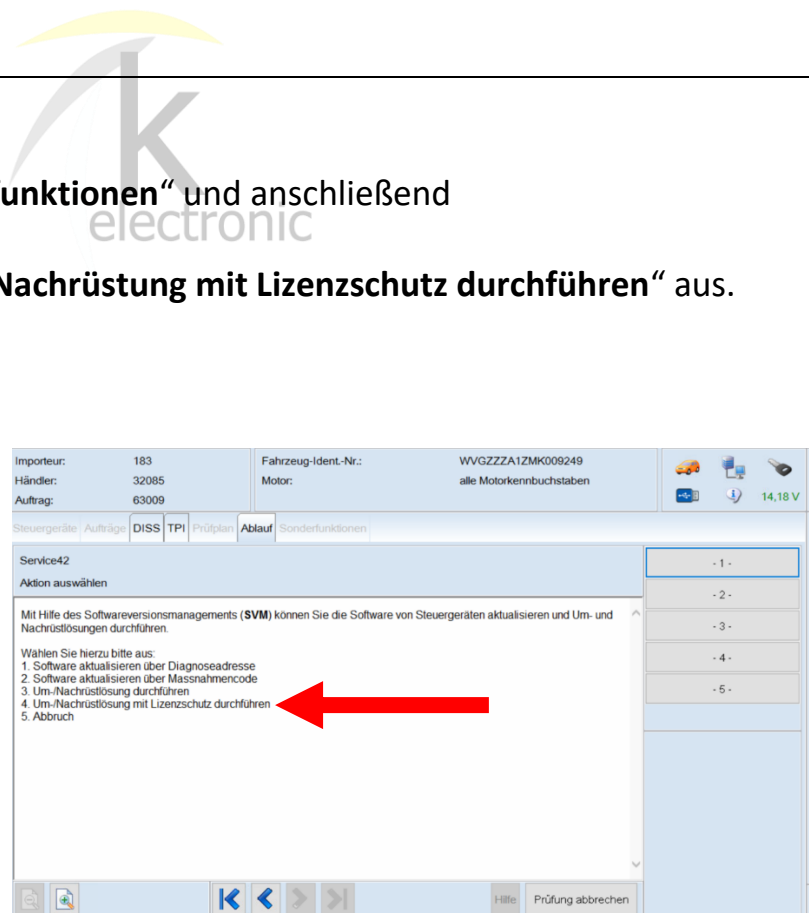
electronic

**unktionen**“ und anschließend

**Nachrüstung mit Lizenzschutz durchführen**“ aus.

| Importeur: | 183 | Fahrzeug-Ident.-Nr.: | WVGZZZA1ZMK009249 |
|---|---|---|---|
| Händler: | 32085 | Motor: | alle Motorkennbuchstaben |
| Auftrag: | 63009 | | |

14,18 V

Steuergeräte Aufträge DISS TPI Prüfplan Ablauf Sonderfunktionen

Service42

Aktion auswählen

Mit Hilfe des Softwareversionsmanagements (**SVM**) können Sie die Software von Steuergeräten aktualisieren und Um- und Nachrüstlösungen durchführen.

Wählen Sie hierzu bitte aus:
1. Software aktualisieren über Diagnoseadresse
2. Software aktualisieren über Massnahmencode
3. Um-/Nachrüstlösung durchführen
4. Um-/Nachrüstlösung mit Lizenzschutz durchführen
5. Abbruch

- 1 -
- 2 -
- 3 -
- 4 -
- 5 -

Hilfe Prüfung abbrechen